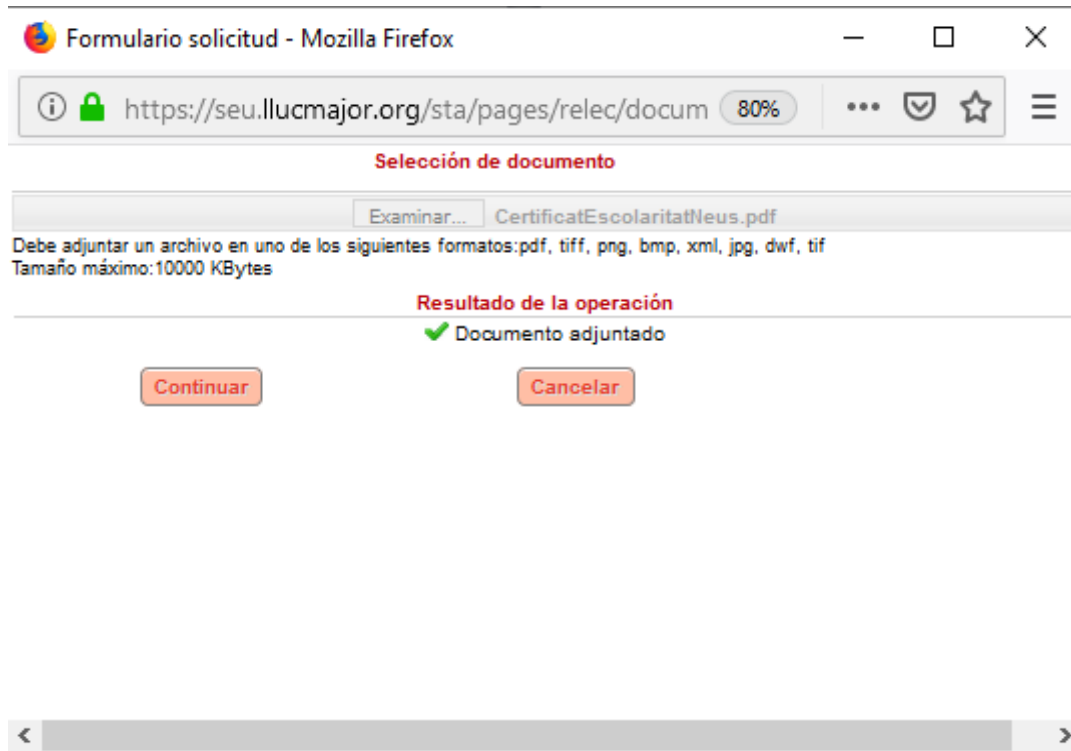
Formulario solicitud - Mozilla Firefox

https://seu.llucmajor.org/sta/pages/relec/docum 80% •••

Selección de documento

Examinar... CertificatEscolaritatNeus.pdf

Debe adjuntar un archivo en uno de los siguientes formatos:pdf, tiff, png, bmp, xml, jpg, dwf, tif
Tamaño máximo:10000 KBytes

Resultado de la operación

Documento adjuntado

Continuar Cancelar